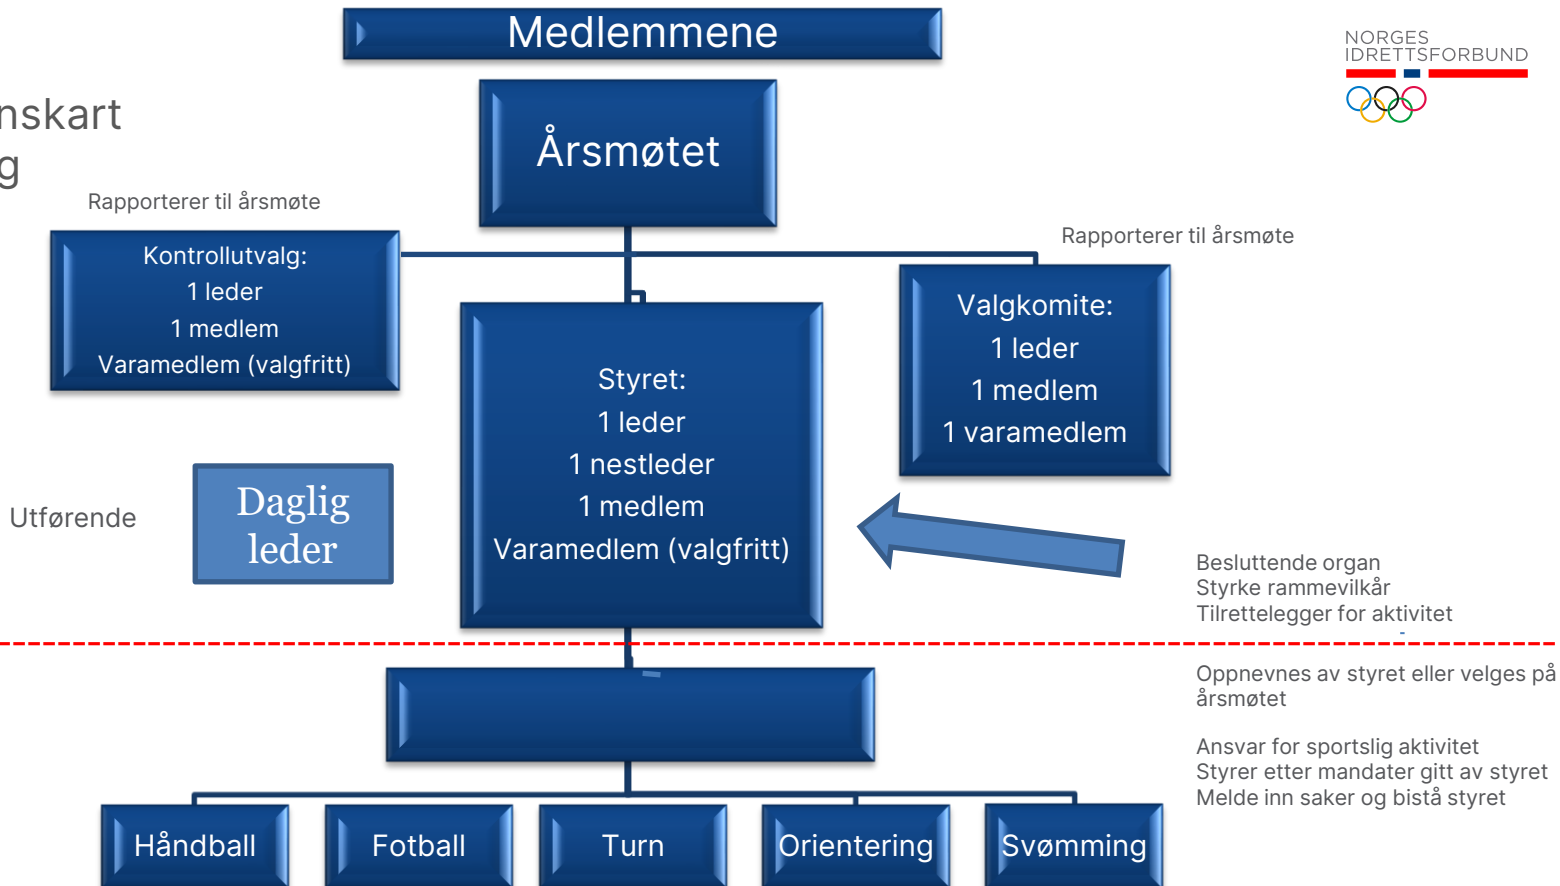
Medlemmene

nskart
g

NORGES
IDRETTSFORBUND

Årsmøtet

Rapporterer til årsmøte

Kontrollutvalg:
1 leder
1 medlem
Varamedlem (valgfritt)

Rapporterer til årsmøte

Valgkomite:
1 leder
1 medlem
1 varamedlem

Styret:
1 leder
1 nestleder
1 medlem
Varamedlem (valgfritt)

Utførende

Daglig leder

Besluttende organ
Styrke rammevilkår
Tilrettelegger for aktivitet

Oppnevnes av styret eller velges på årsmøtet

Ansvar for sportslig aktivitet
Styrer etter mandater gitt av styret
Melde inn saker og bistå styret

Håndball

Fotball

Turn

Orientering

Svømming